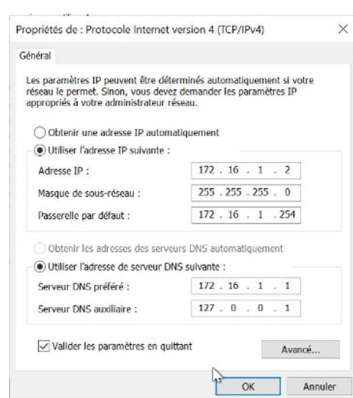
Propriétés de : Protocole Internet version 4 (TCP/IPv4)

Général

Les paramètres IP peuvent être déterminés automatiquement si votre réseau le permet. Sinon, vous devez demander les paramètres IP appropriés à votre administrateur réseau.

Obtenir une adresse IP automatiquement

Utiliser l'adresse IP suivante :

Adresse IP : 172 . 16 . 1 . 2

Masque de sous-réseau : 255 . 255 . 255 . 0

Passerelle par défaut : 172 . 16 . 1 . 254

Obtenir les adresses des serveurs DNS automatiquement

Utiliser l'adresse de serveur DNS suivante :

Serveur DNS préféré : 172 . 16 . 1 . 1

Serveur DNS auxiliaire : 127 . 0 . 0 . 1

Valider les paramètres en quittant

Avancé...

OK

Annuler